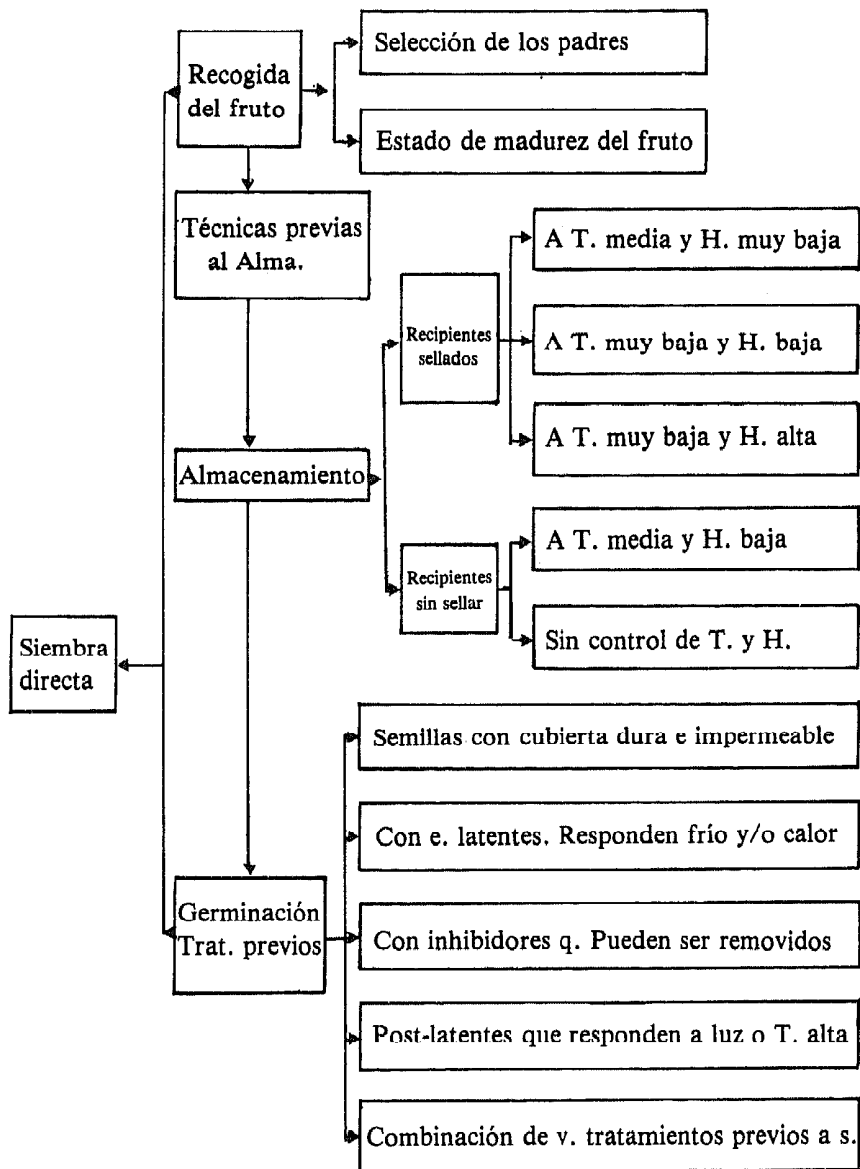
Recogida del fruto

Selección de los padres

Estado de madurez del fruto

Técnicas previas al Alma.

Recipientes sellados

A T. media y H. muy baja

A T. muy baja y H. baja

A T. muy baja y H. alta

Almacenamiento

Recipientes sin sellar

A T. media y H. baja

Sin control de T. y H.

Siembra directa

Semillas con cubierta dura e impermeable

Con e. latentes. Responden frío y/o calor

Germinación Trat. previos

Con inhibidores q. Pueden ser removidos

Post-latentes que responden a luz o T. alta

Combinación de v. tratamientos previos a s.